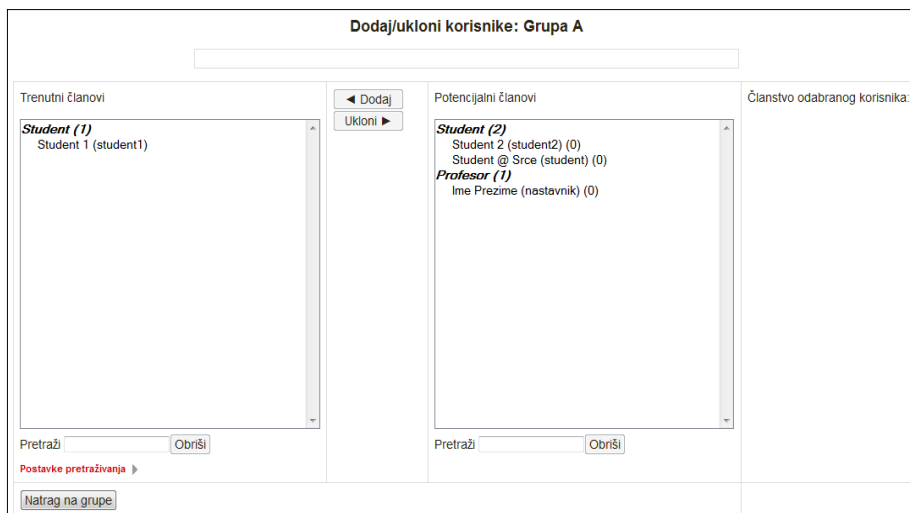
Dodaj/ukloni korisnike: Grupa A

Trenutni članovi

Student (1)
Student 1 (student1)

Pretraži Obriši

Postavke pretraživanja

◄ Dodaj
Ukloni ►

Potencijalni članovi

Student (2)
Student 2 (student2) (0)
Student @ Srce (student) (0)
Profesor (1)
Ime Prezime (nastavnik) (0)

Pretraži Obriši

Članstvo odabranog korisnika:

Natrag na grupe